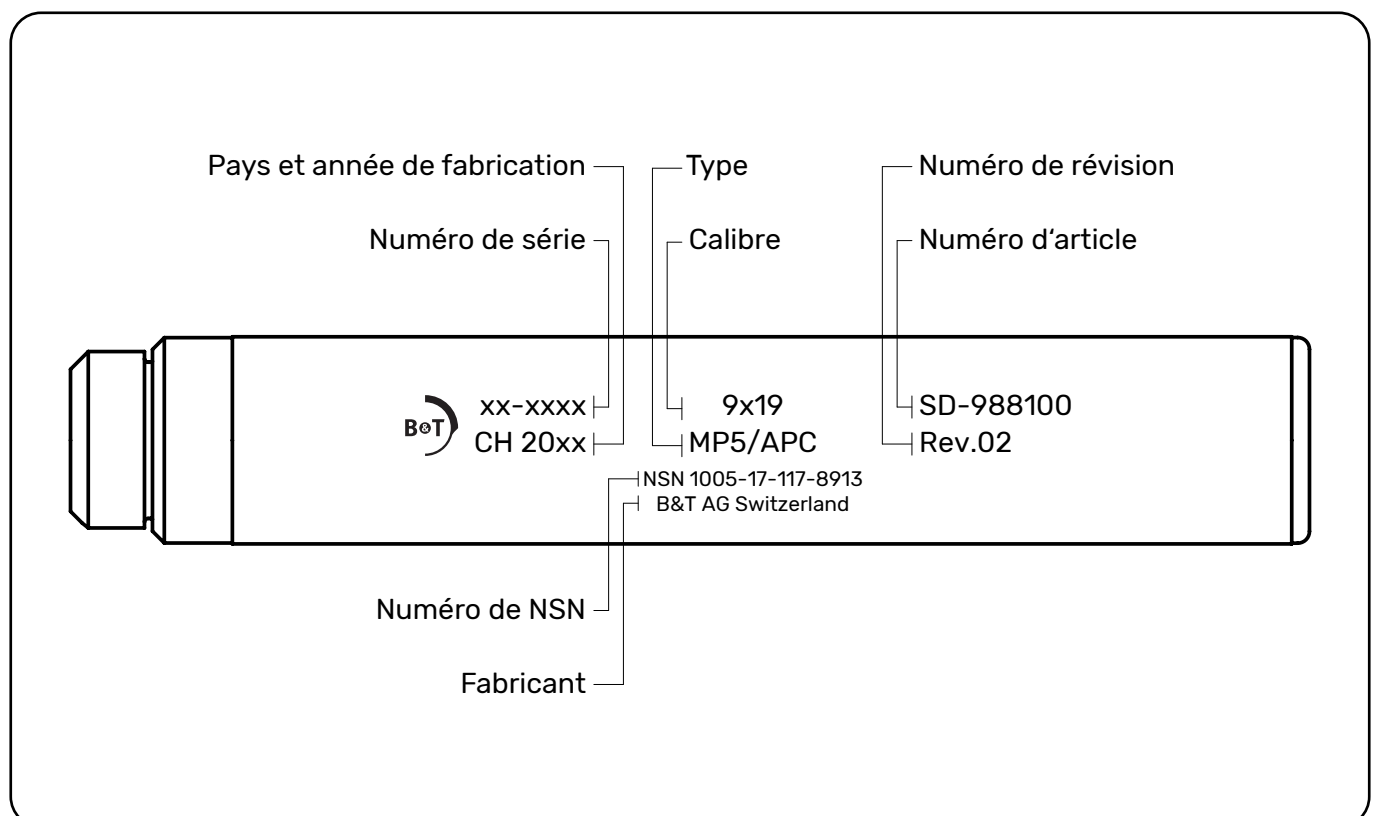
Pays et année de fabrication

Type

Numéro de révision

Numéro de série

Calibre

Numéro d'article

B&T

xx-xxxx

CH 20xx

9x19

MP5/APC

SD-988100

Rev.02

NSN 1005-17-117-8913

B&T AG Switzerland

Numéro de NSN

Fabricant